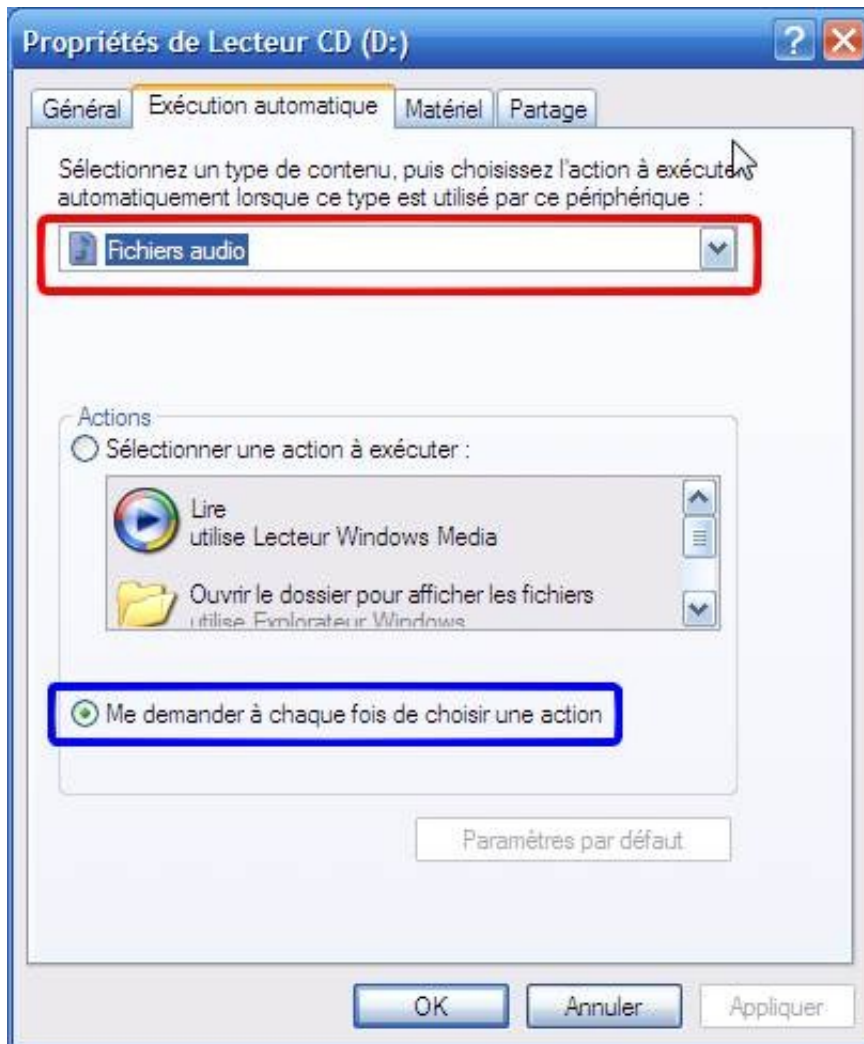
Propriétés de Lecteur CD (D:)

Général | Exécution automatique | Matériel | Partage

Sélectionnez un type de contenu, puis choisissez l'action à exécuter automatiquement lorsque ce type est utilisé par ce périphérique :

Fichiers audio

Actions

Sélectionner une action à exécuter :

Lire
utilise Lecteur Windows Media

Ouvrir le dossier pour afficher les fichiers
utilise Explorateur Windows

Me demander à chaque fois de choisir une action

Paramètres par défaut

OK | Annuler | Appliquer